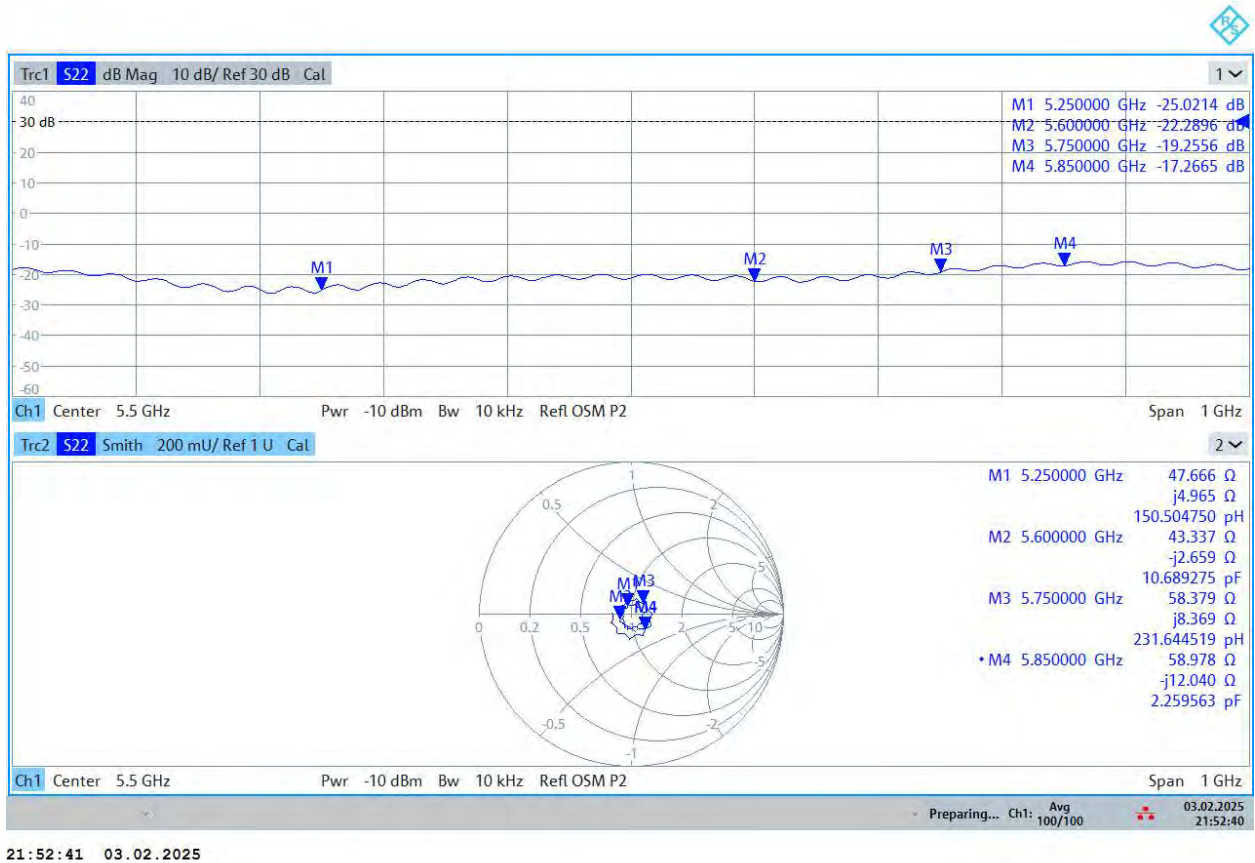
Trc1 S22 dB Mag 10 dB/ Ref 30 dB Cal

1

40
30 dB
20
10
0
-10
-20
-30
-40
-50
-60

M1 5.250000 GHz -25.0214 dB
M2 5.600000 GHz -22.2896 dB
M3 5.750000 GHz -19.2556 dB
M4 5.850000 GHz -17.2665 dB

M1
M2
M3
M4

Ch1 Center 5.5 GHz Pwr -10 dBm Bw 10 kHz Refl OSM P2 Span 1 GHz

Trc2 S22 Smith 200 mU/ Ref 1 U Cal

2

1
0.5
2
5
0
0.2
0.5
2
5
10
-5
-0.5
-2
-1

M1
M2
M3
M4

M1 5.250000 GHz 47.666 Ω
j4.965 Ω
150.504750 pH
M2 5.600000 GHz 43.337 Ω
-j2.659 Ω
10.689275 pF
M3 5.750000 GHz 58.379 Ω
j8.369 Ω
231.644519 pH
• M4 5.850000 GHz 58.978 Ω
-j12.040 Ω
2.259563 pF

Ch1 Center 5.5 GHz Pwr -10 dBm Bw 10 kHz Refl OSM P2 Span 1 GHz

Preparing... Ch1: Avg 100/100 03.02.2025 21:52:40

21:52:41 03.02.2025